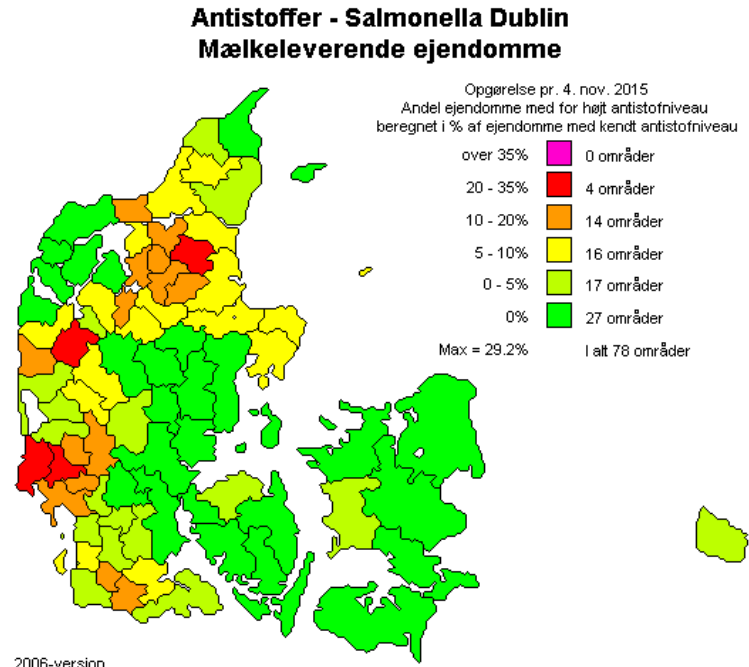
Antistoffer - Salmonella Dublin
Mælkeleverende ejendomme

Opgørelse pr. 4. nov. 2015
Andel ejendomme med for højt antistofniveau
beregnet i % af ejendomme med kendt antistofniveau

over 35% 0 områder
20 - 35% 4 områder
10 - 20% 14 områder
5 - 10% 16 områder
0 - 5% 17 områder
0% 27 områder
Max = 29.2% I alt 78 områder

2006-version